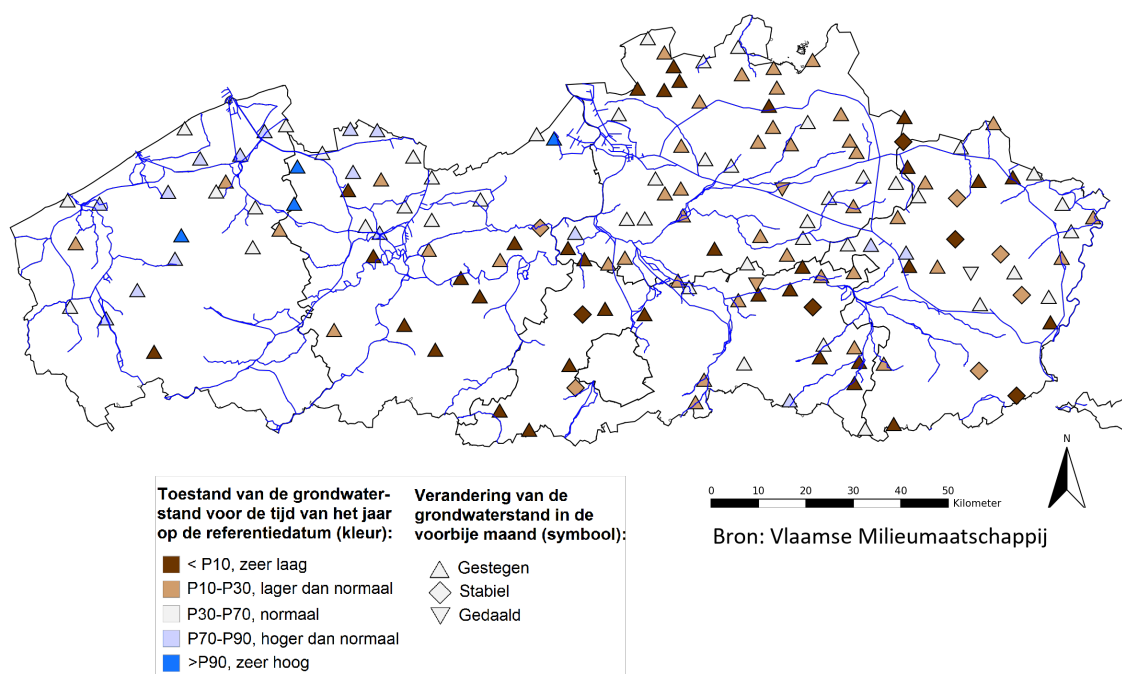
Toestand van de grondwaterstand voor de tijd van het jaar op de referentiedatum (kleur):

< P10, zeer laag
P10-P30, lager dan normaal
P30-P70, normaal
P70-P90, hoger dan normaal
>P90, zeer hoog

Verandering van de grondwaterstand in de voorbije maand (symbool):

Gestegen
Stabiel
Gedaald

0 10 20 30 40 50 Kilometer

N

Bron: Vlaamse Milieumaatschappij